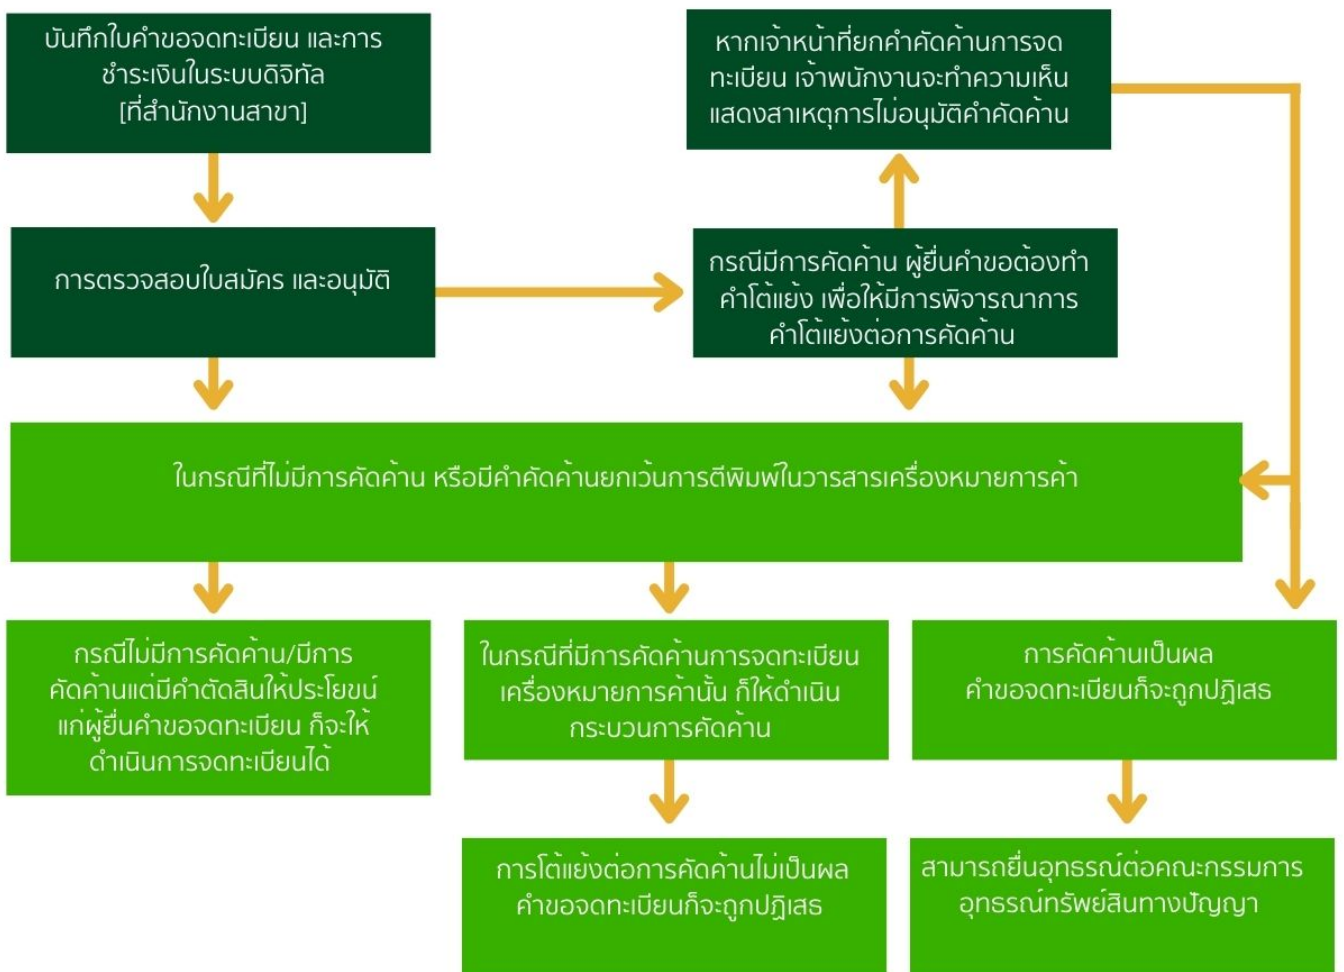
บันทึกใบคำขอจดทะเบียน และการชำระเงินในระบบดิจิทัล [ที่สำนักงานสาขา]

หากเจ้าหน้าที่ยกคำคัดค้านการจดทะเบียน เจ้าพนักงานจะทำความเห็นแสดงสาเหตุการไม่อนุมัติคำคัดค้าน

การตรวจสอบใบสมัคร และอนุมัติ

กรณีมีการคัดค้าน ผู้ยื่นคำขอต้องทำคำโต้แย้ง เพื่อให้มีการพิจารณาการคำโต้แย้งต่อการคัดค้าน

ในกรณีที่ไม่มีการคัดค้าน หรือมีคำคัดค้านยกเว้นการตีพิมพ์ในวารสารเครื่องหมายการค้า

กรณีไม่มีการคัดค้าน/มีการคัดค้านแต่มีคำตัดสินให้ประโยชน์แก่ผู้ยื่นคำขอจดทะเบียน ก็จะให้ดำเนินการจดทะเบียนได้

ในกรณีที่มีการคัดค้านการจดทะเบียนเครื่องหมายการค้านั้น ก็ให้ดำเนินกระบวนการคัดค้าน

การคัดค้านเป็นผล คำขอจดทะเบียนก็จะถูกปฏิเสธ

การโต้แย้งต่อการคัดค้านไม่เป็นผล คำขอจดทะเบียนก็จะถูกปฏิเสธ

สามารถยื่นอุทธรณ์ต่อคณะกรรมการอุทธรณ์ทรัพย์สินทางปัญญา